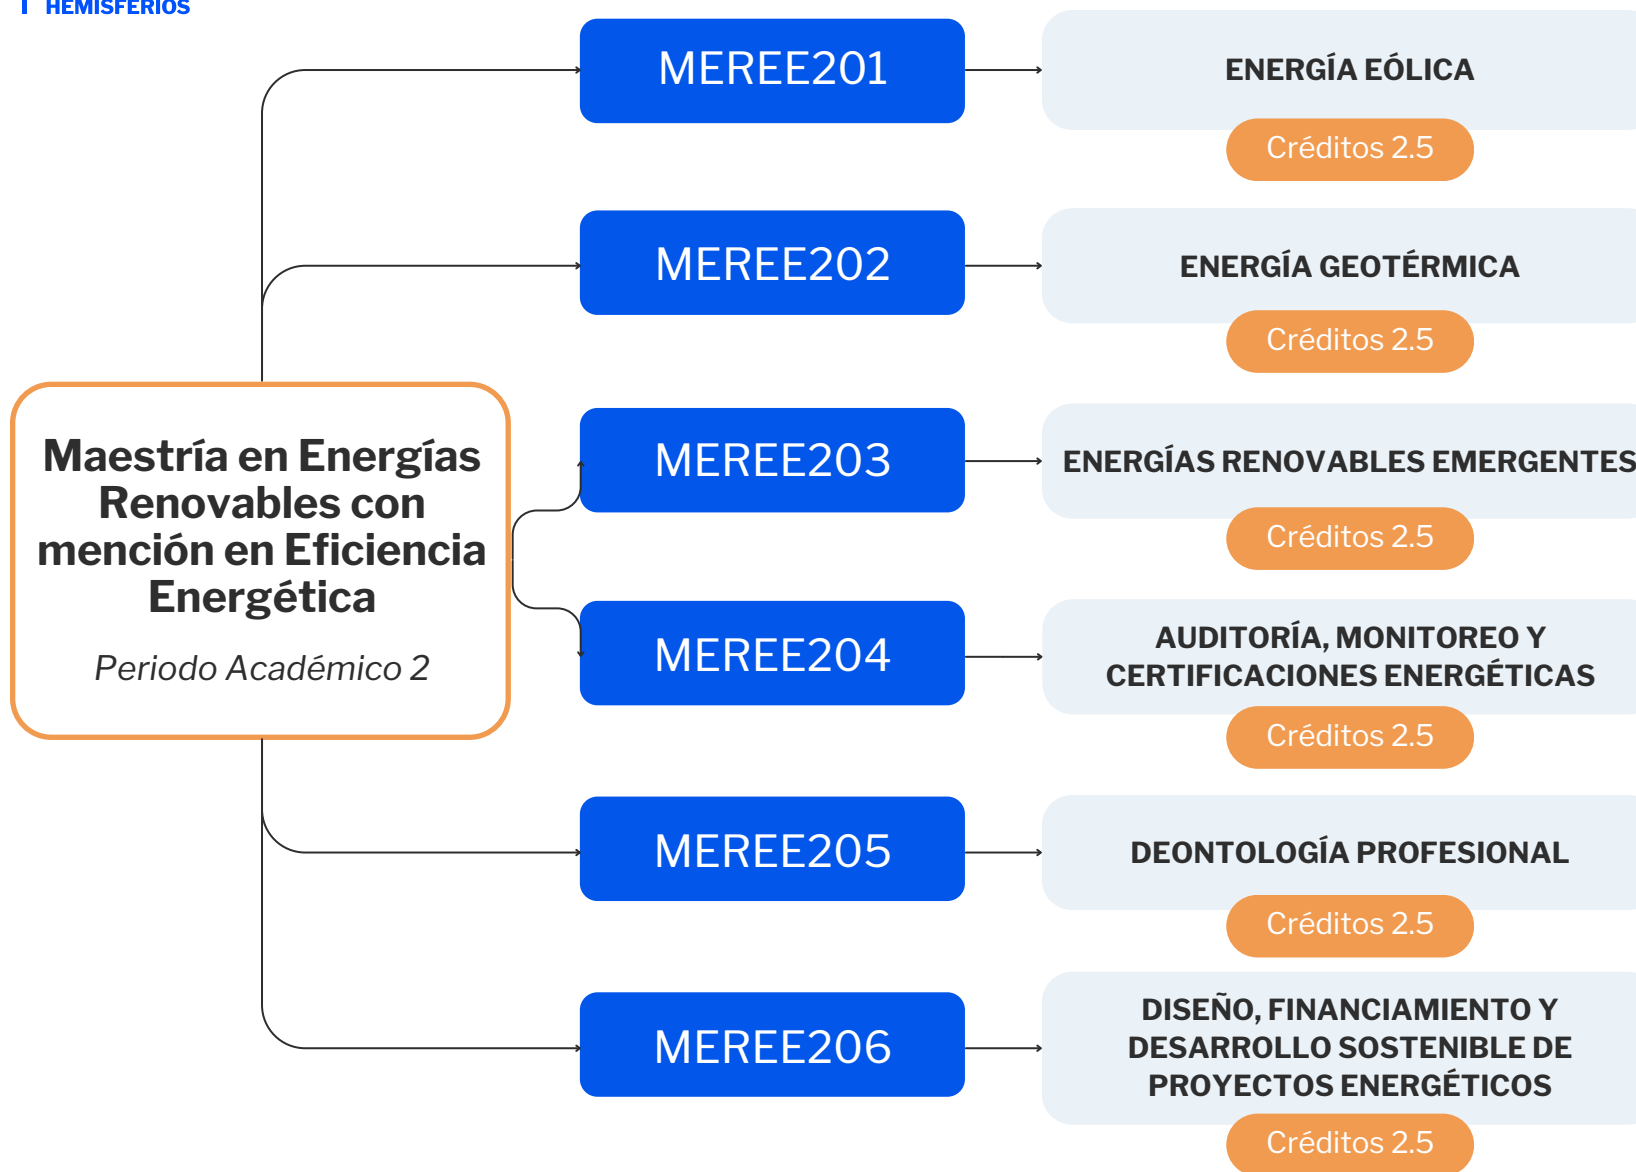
HEMISFERIOS

Maestría en Energías Renovables con mención en Eficiencia Energética

Periodo Académico 2

MEREE201

ENERGÍA EÓLICA

Créditos 2.5

MEREE202

ENERGÍA GEOTÉRMICA

Créditos 2.5

MEREE203

ENERGÍAS RENOVABLES EMERGENTES

Créditos 2.5

MEREE204

AUDITORÍA, MONITOREO Y CERTIFICACIONES ENERGÉTICAS

Créditos 2.5

MEREE205

DEONTOLOGÍA PROFESIONAL

Créditos 2.5

MEREE206

DISEÑO, FINANCIAMIENTO Y DESARROLLO SOSTENIBLE DE PROYECTOS ENERGÉTICOS

Créditos 2.5